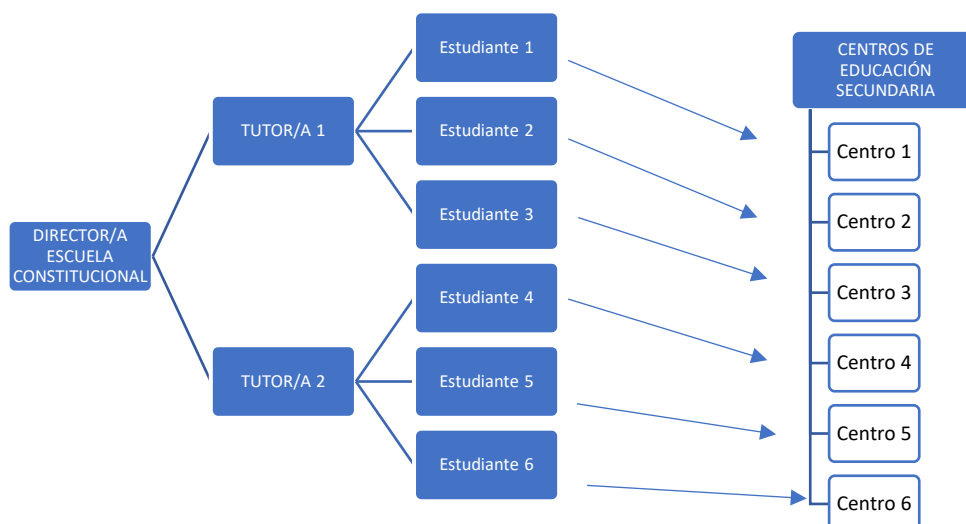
DIRECTOR/A ESCUELA CONSTITUCIONAL

TUTOR/A 1

TUTOR/A 2

Estudiante 1

Estudiante 2

Estudiante 3

Estudiante 4

Estudiante 5

Estudiante 6

CENTROS DE EDUCACIÓN SECUNDARIA

Centro 1

Centro 2

Centro 3

Centro 4

Centro 5

Centro 6